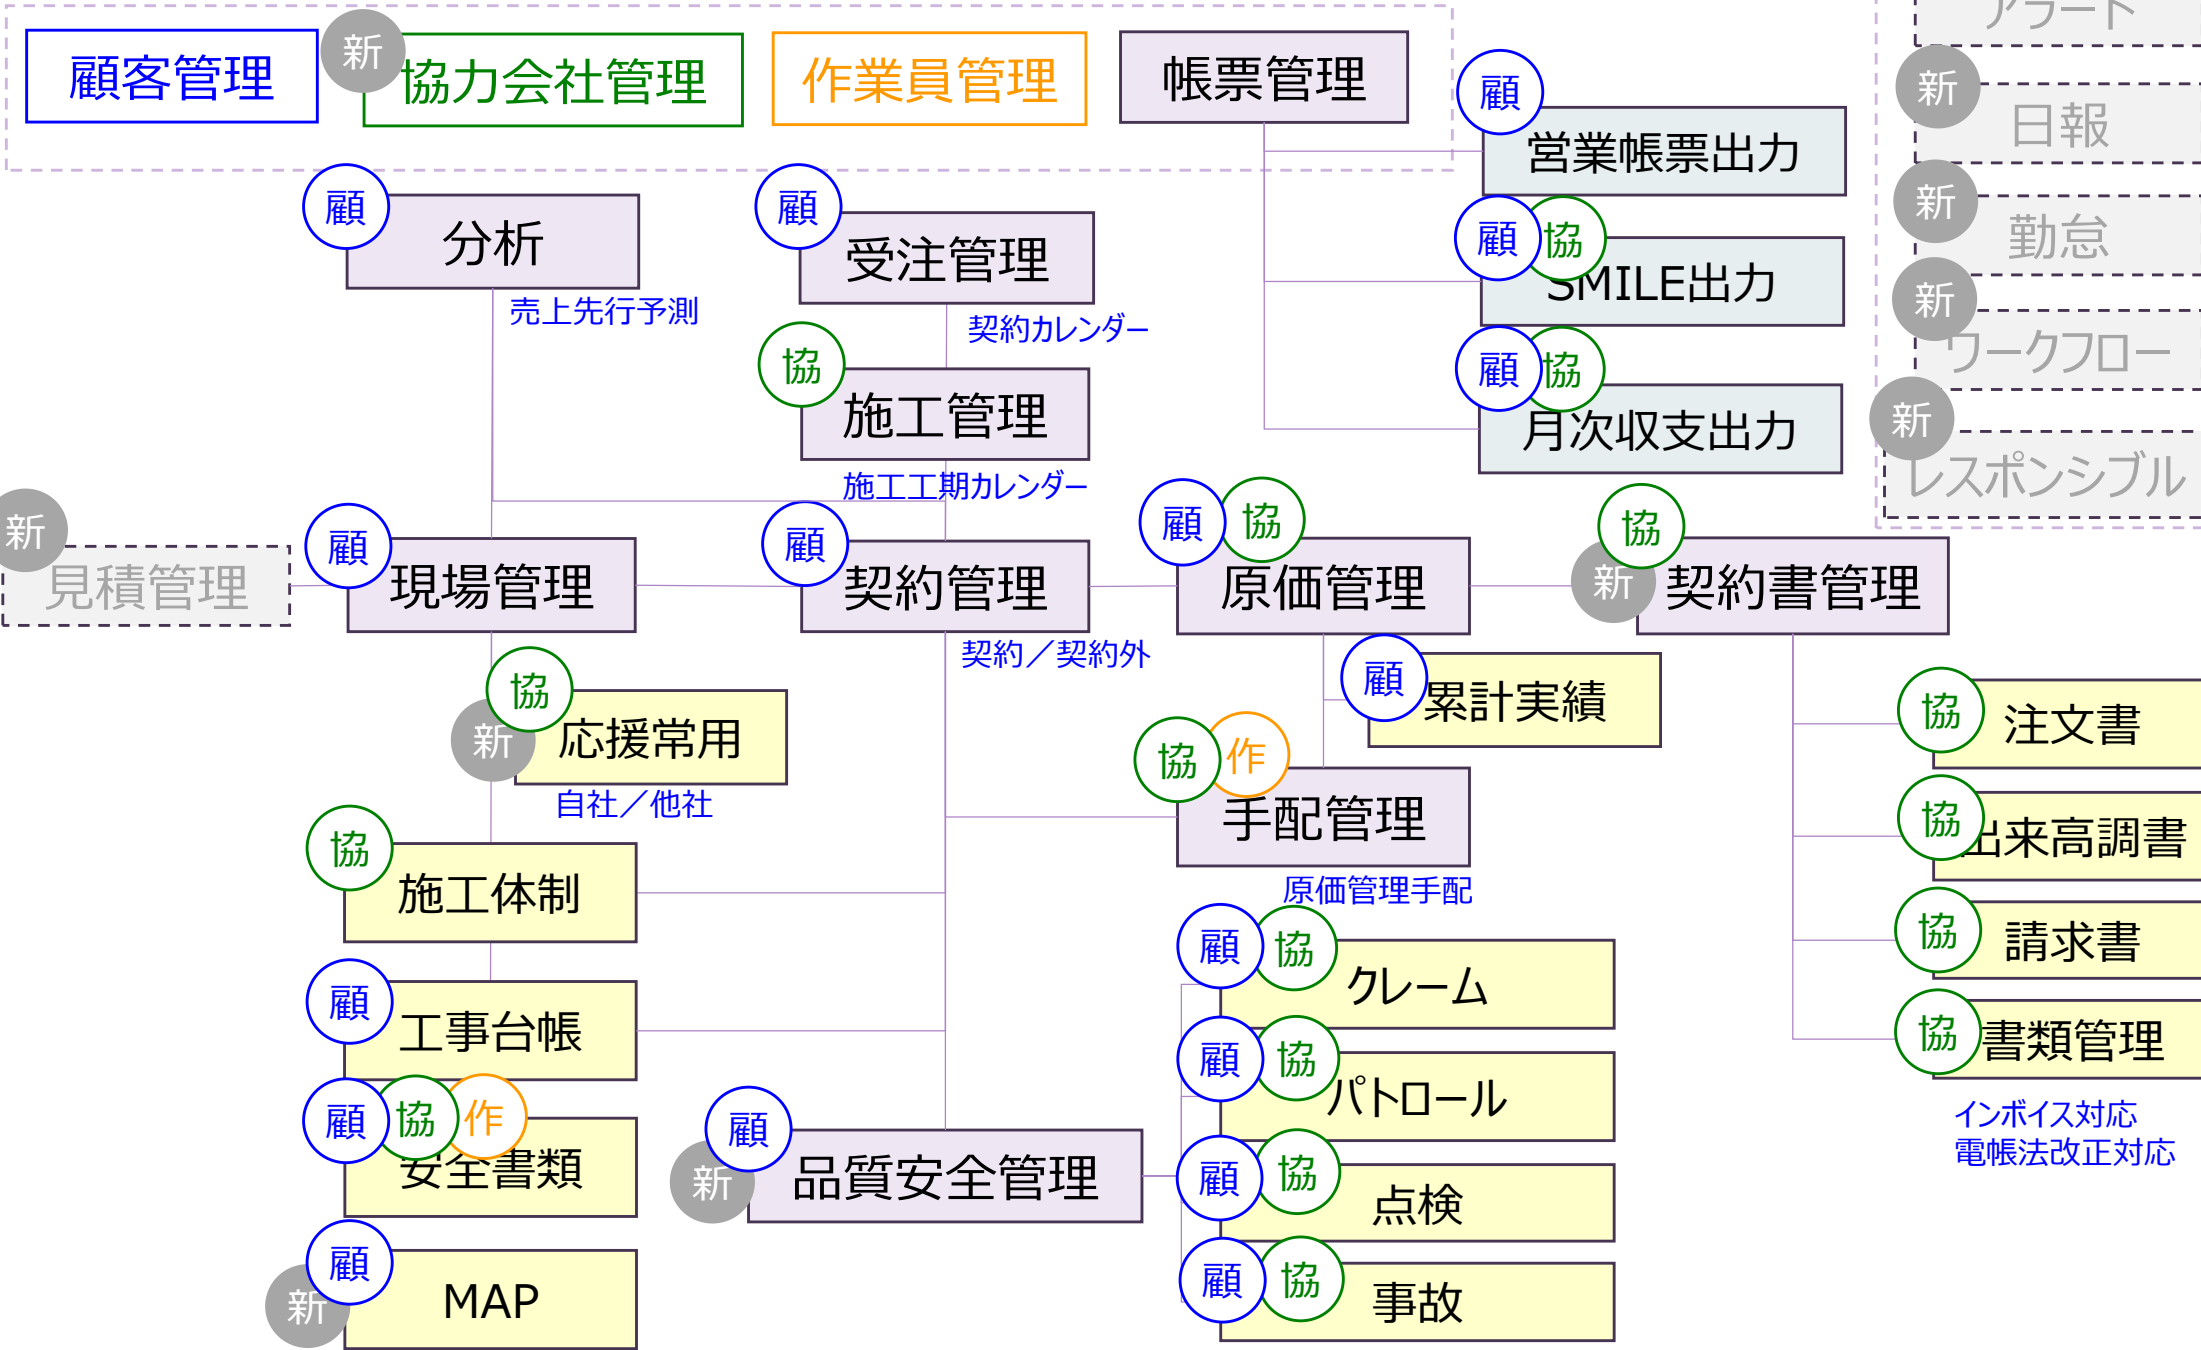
顧客管理
新
協力会社管理
作業員管理
帳票管理
アラート
新
日報
新
勤怠
新
ワークフロー
新
レスポンシブル
顧
営業帳票出力
顧 協
SMILE出力
顧 協
月次収支出力
顧
分析
売上先行予測
顧
受注管理
契約カレンダー
協
施工管理
施工工期カレンダー
新
見積管理
顧
現場管理
顧
契約管理
契約／契約外
顧 協
原価管理
協 新
契約書管理
協 新
応援常用
自社／他社
顧
累計実績
協 作
手配管理
原価管理手配
協
注文書
協
出来高調書
協
請求書
協
書類管理
インボイス対応
電帳法改正対応
協
施工体制
顧
工事台帳
顧 協 作
安全書類
顧 新
MAP
顧 新
品質安全管理
顧 協
クレーム
顧 協
パトロール
顧 協
点検
顧 協
事故